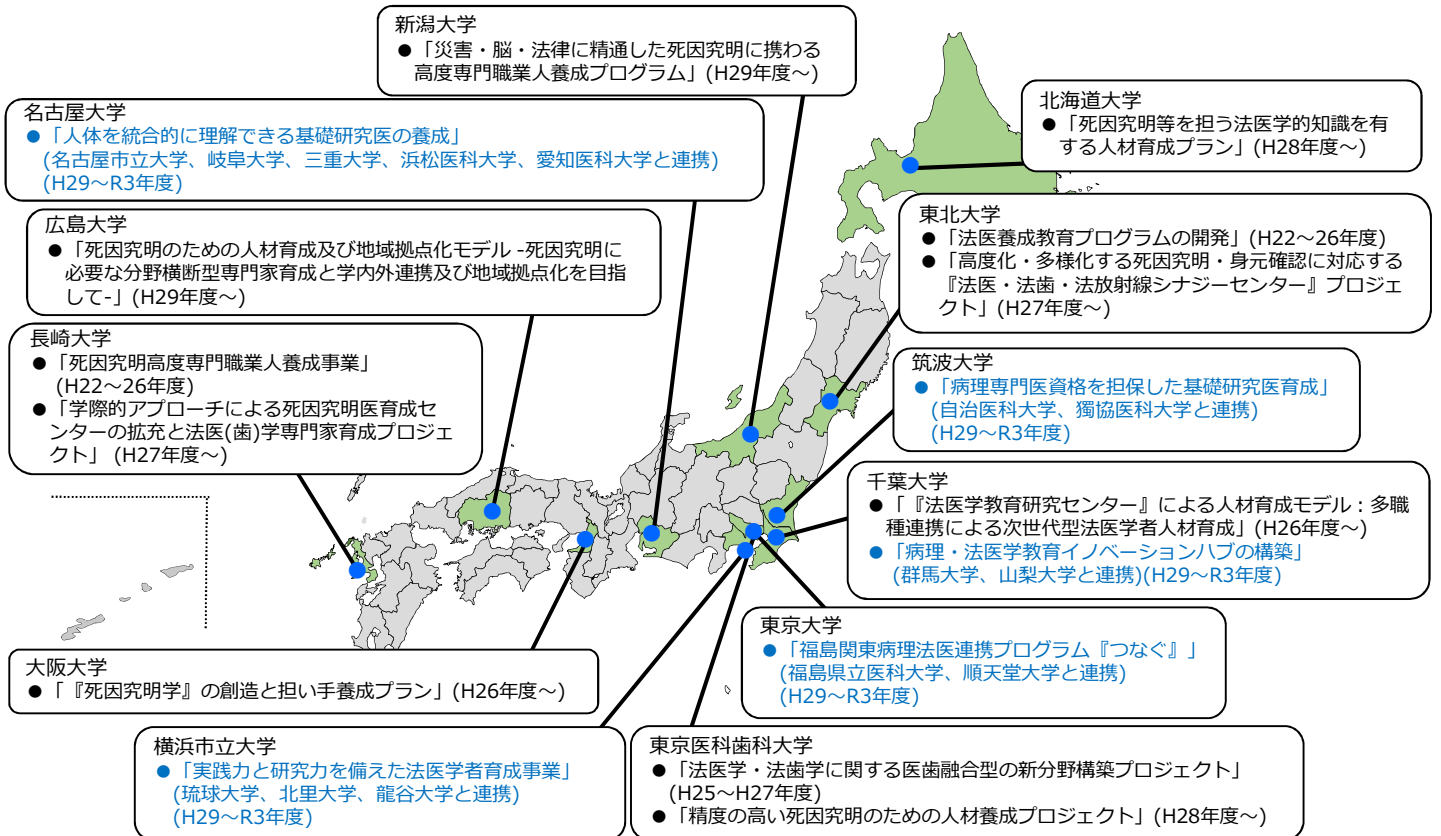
新潟大学
●「災害・脳・法律に精通した死因究明に携わる高度専門職業人養成プログラム」(H29年度～)

名古屋大学
●「人体を統合的に理解できる基礎研究医の養成」(名古屋市立大学、岐阜大学、三重大学、浜松医科大学、愛知医科大学と連携)(H29～R3年度)

北海道大学
●「死因究明等を担う法医学的知識を有する人材育成プラン」(H28年度～)

広島大学
●「死因究明のための人材育成及び地域拠点化モデル -死因究明に必要な分野横断型専門家育成と学内外連携及び地域拠点化を目指して-」(H29年度～)

東北大学
●「法医養成教育プログラムの開発」(H22～26年度)
●「高度化・多様化する死因究明・身元確認に対応する『法医・法歯・法放射線シナジーセンター』プロジェクト」(H27年度～)

長崎大学
●「死因究明高度専門職業人養成事業」(H22～26年度)
●「学際的アプローチによる死因究明医育成センターの拡充と法医(歯)学専門家育成プロジェクト」(H27年度～)

筑波大学
●「病理専門医資格を担保した基礎研究医育成」(自治医科大学、獨協医科大学と連携)(H29～R3年度)

千葉大学
●「『法医学教育研究センター』による人材育成モデル：多職種連携による次世代型法医学者人材育成」(H26年度～)
●「病理・法医学教育イノベーションハブの構築」(群馬大学、山梨大学と連携)(H29～R3年度)

東京大学
●「福島関東病理法医連携プログラム『つなぐ』」(福島県立医科大学、順天堂大学と連携)(H29～R3年度)

大阪大学
●「『死因究明学』の創造と担い手養成プラン」(H26年度～)

横浜市立大学
●「実践力と研究力を備えた法医学者育成事業」(琉球大学、北里大学、龍谷大学と連携)(H29～R3年度)

東京医科歯科大学
●「法医学・法歯学に関する医歯融合型の新分野構築プロジェクト」(H25～H27年度)
●「精度の高い死因究明のための人材養成プロジェクト」(H28年度～)